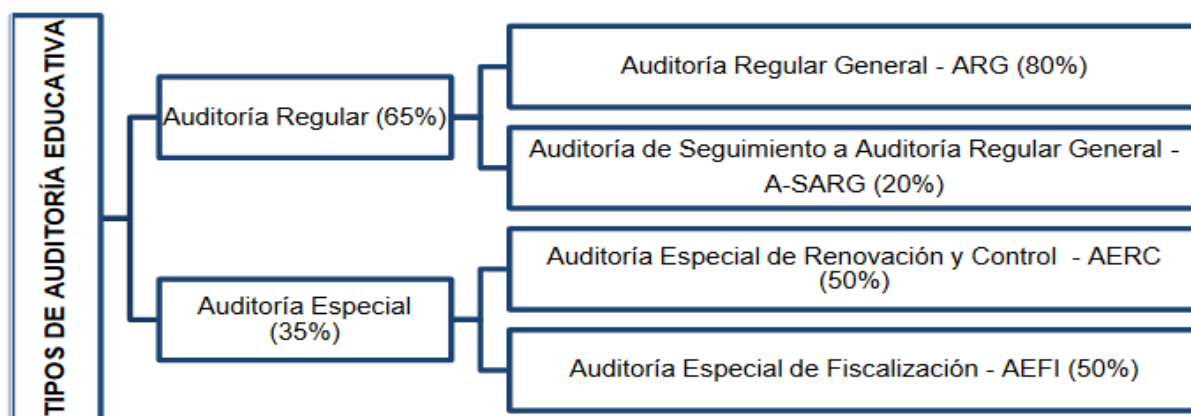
TIPOS DE AUDITORÍA EDUCATIVA

Auditoría Regular (65%)

Auditoría Regular General - ARG (80%)

Auditoría de Seguimiento a Auditoría Regular General - A-SARG (20%)

Auditoría Especial (35%)

Auditoría Especial de Renovación y Control - AERC (50%)

Auditoría Especial de Fiscalización - AEFI (50%)